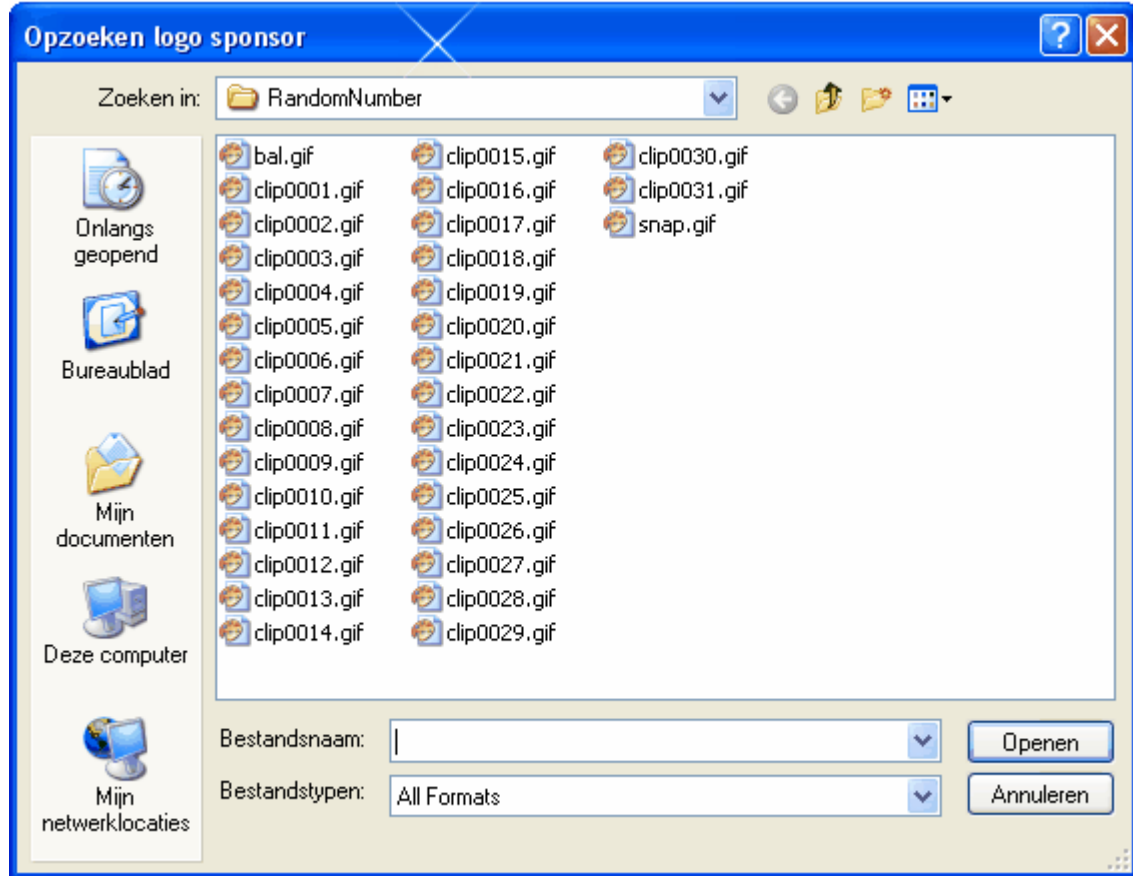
Opzoeken logo sponsor

Zoeken in: RandomNumber

Onlangs geopend
Bureaublad
Mijn documenten
Deze computer
Mijn netwerklocaties

bal.gif
clip0001.gif
clip0002.gif
clip0003.gif
clip0004.gif
clip0005.gif
clip0006.gif
clip0007.gif
clip0008.gif
clip0009.gif
clip0010.gif
clip0011.gif
clip0012.gif
clip0013.gif
clip0014.gif
clip0015.gif
clip0016.gif
clip0017.gif
clip0018.gif
clip0019.gif
clip0020.gif
clip0021.gif
clip0022.gif
clip0023.gif
clip0024.gif
clip0025.gif
clip0026.gif
clip0027.gif
clip0028.gif
clip0029.gif
clip0030.gif
clip0031.gif
snap.gif

Bestandsnaam:
Bestandstypen: All Formats

Openen
Annuleren